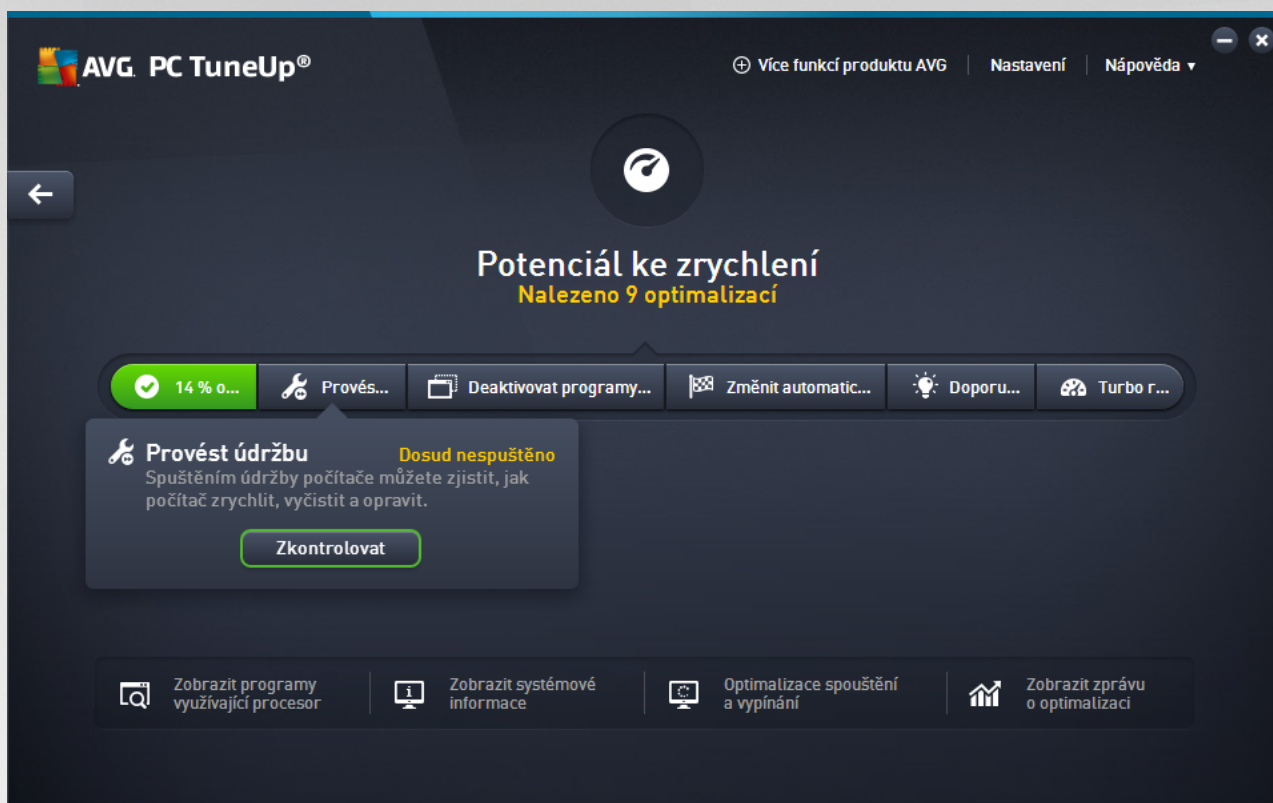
AVG. PC TuneUp®

Více funkcí produktu AVG | Nastavení | Nápověda ▾

Potenciál ke zrychlení
Nalezeno 9 optimalizací

14 % o... | Provés... | Deaktivovat programy... | Změnit automatic... | Doporu... | Turbo r...

Provést údržbu
Dosud nespuštěno
Spuštěním údržby počítače můžete zjistit, jak počítač zrychlit, vyčistit a opravit.

Zkontrolovat

Zobrazit programy využívající procesor

Zobrazit systémové informace

Optimalizace spouštění a vypínání

Zobrazit zprávu o optimalizaci